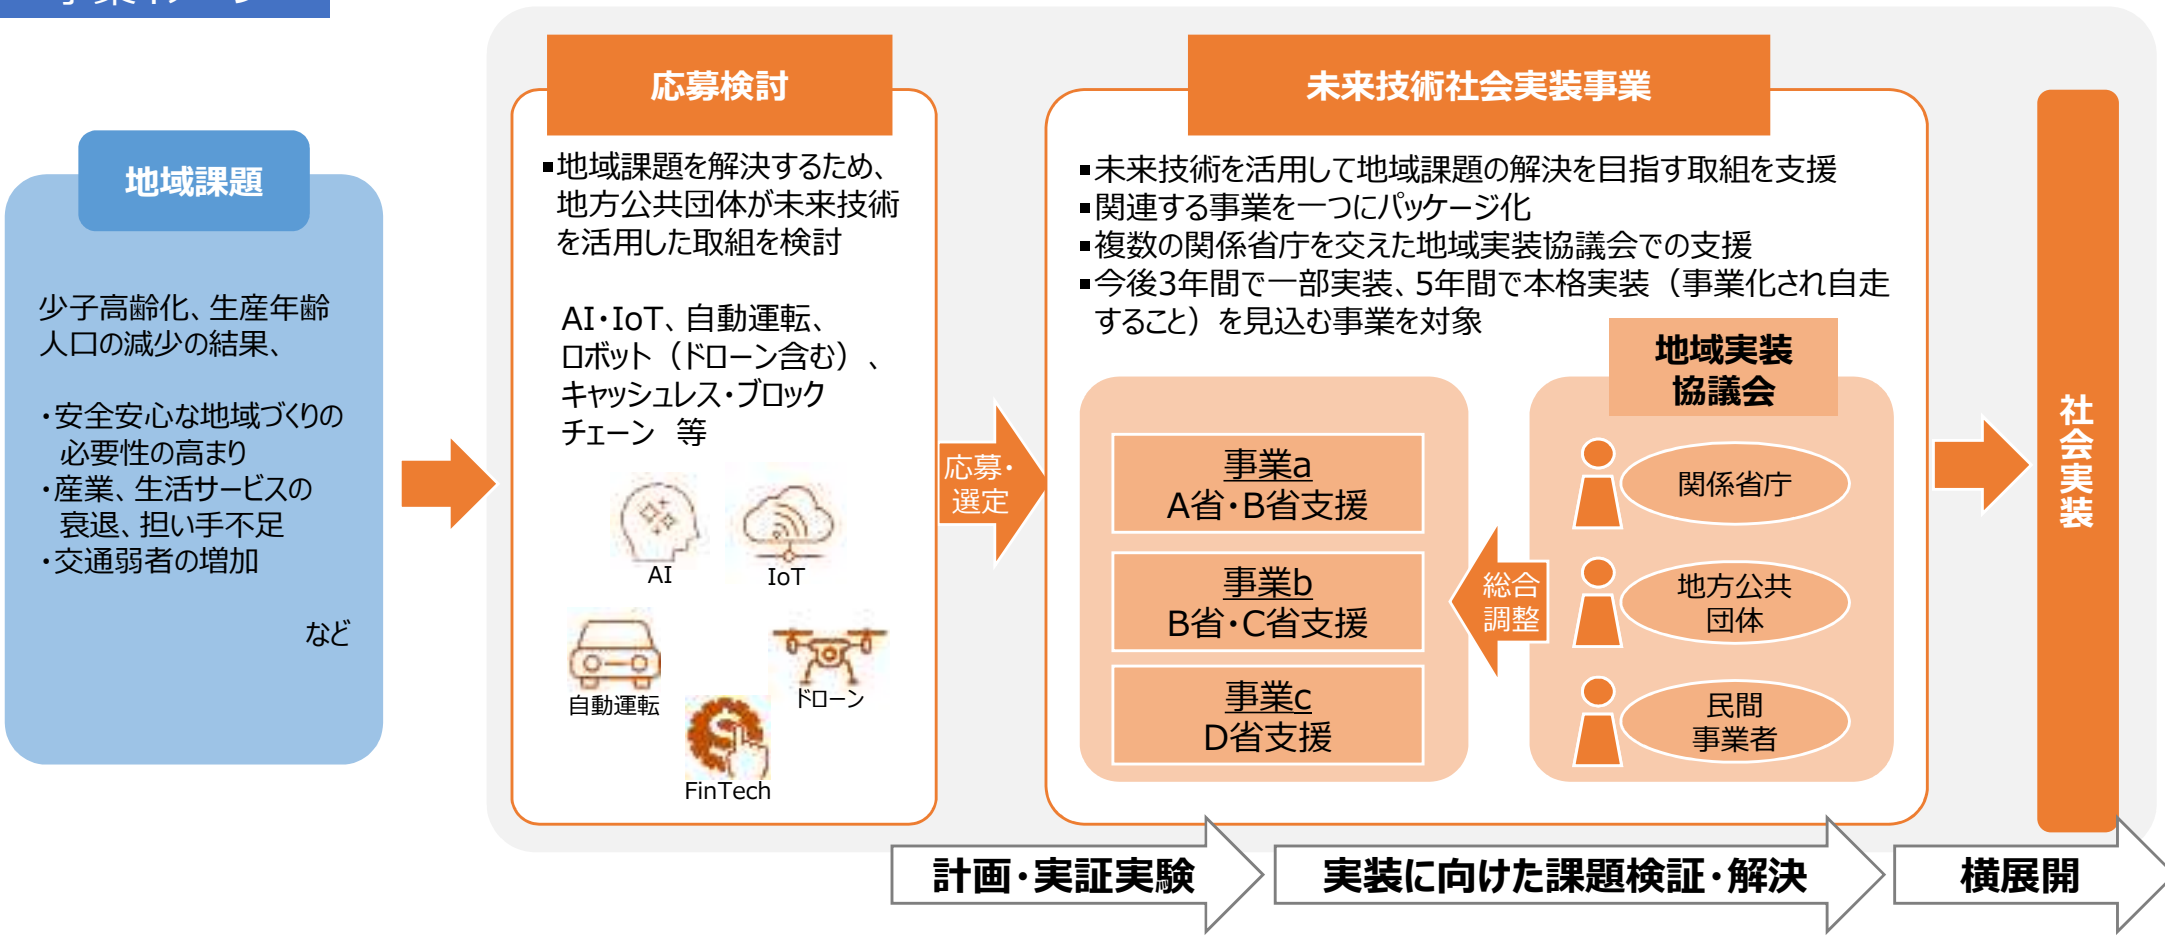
地域課題

少子高齢化、生産年齢人口の減少の結果、

・安全安心な地域づくりの必要性の高まり
・産業、生活サービスの衰退、担い手不足
・交通弱者の増加

など

応募検討

▪地域課題を解決するため、地方公共団体が未来技術を活用した取組を検討

AI・IoT、自動運転、ロボット（ドローン含む）、キャッシュレス・ブロックチェーン　等

AI
IoT
自動運転
ドローン
FinTech

応募・選定

未来技術社会実装事業

▪未来技術を活用して地域課題の解決を目指す取組を支援
▪関連する事業を一つにパッケージ化
▪複数の関係省庁を交えた地域実装協議会での支援
▪今後3年間で一部実装、5年間で本格実装（事業化され自走すること）を見込む事業を対象

事業a
A省・B省支援

事業b
B省・C省支援

事業c
D省支援

総合調整

地域実装協議会

関係省庁

地方公共団体

民間事業者

社会実装

計画・実証実験

実装に向けた課題検証・解決

横展開